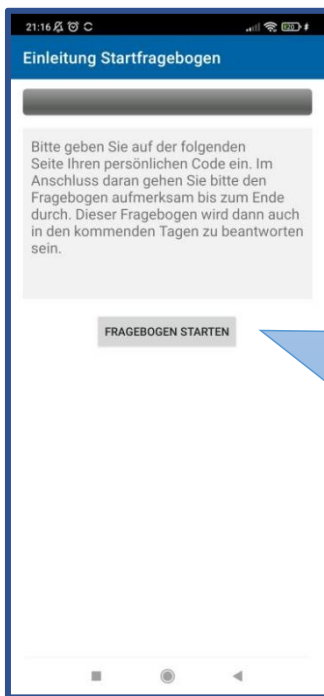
21:16

Einleitung Startfragebogen

Bitte geben Sie auf der folgenden Seite Ihren persönlichen Code ein. Im Anschluss daran gehen Sie bitte den Fragebogen aufmerksam bis zum Ende durch. Dieser Fragebogen wird dann auch in den kommenden Tagen zu beantworten sein.

FRAGEBOGEN STARTEN